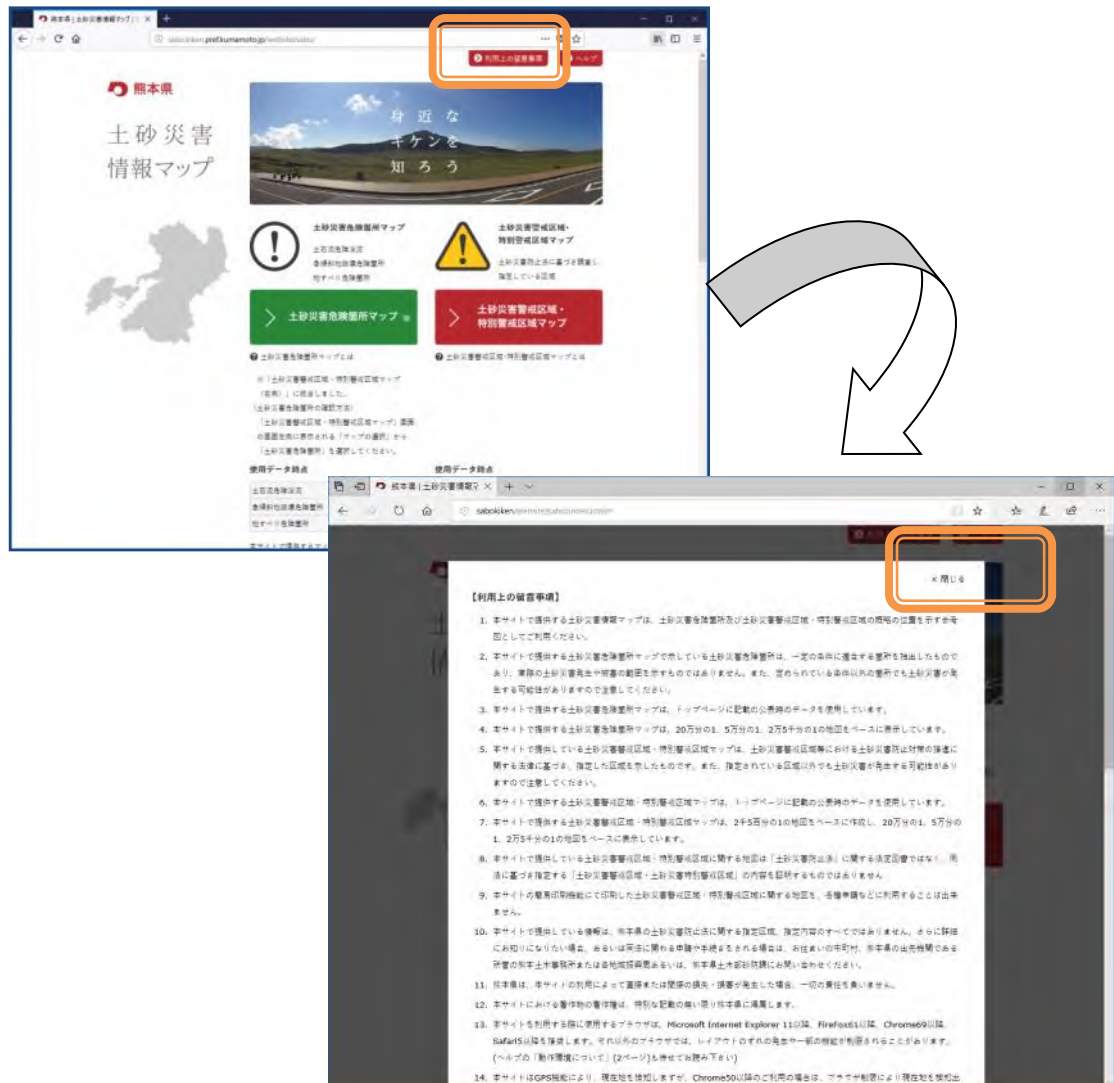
熊本県 | 土砂災害情報マップ

sabokiken.pref.kumamoto.jp

利用上の留意事項

ヘルプ

熊本県

土砂災害
情報マップ

身近な
キケンを
知ろう

土砂災害危険箇所マップ

土石流危険渓流
急傾斜地崩壊危険箇所
地すべり危険箇所

土砂災害警戒区域・
特別警戒区域マップ

土砂災害防止法に基づき調査し指定している区域

土砂災害危険箇所マップ

土砂災害警戒区域・
特別警戒区域マップ

土砂災害危険箇所マップとは

土砂災害警戒区域・特別警戒区域マップとは

※「土砂災害警戒区域・特別警戒区域マップ（速報）」に統合しました。
（土砂災害危険箇所の確認方法）
「土砂災害警戒区域・特別警戒区域マップ」画面の画面左側に表示される「マップの選択」から「土砂災害危険箇所」を選択してください。

使用データ時点

使用データ時点

土石流危険渓流
急傾斜地崩壊危険箇所
地すべり危険箇所

熊本県 | 土砂災害情報マ

sabokiken

× 閉じる

【利用上の留意事項】

1. 本サイトで提供する土砂災害情報マップは、土砂災害危険箇所及び土砂災害警戒区域・特別警戒区域の概略の位置を示す参考図としてご利用ください。

2. 本サイトで提供する土砂災害危険箇所マップで示している土砂災害危険箇所は、一定の条件に適合する箇所を抽出したものであり、実際の土砂災害発生や被害の範囲を示すものではありません。また、定められている条件以外の箇所でも土砂災害が発生する可能性がありますので注意してください。

3. 本サイトで提供する土砂災害危険箇所マップは、トップページに記載の公表時のデータを使用しています。

4. 本サイトで提供する土砂災害危険箇所マップは、20万分の1、5万分の1、2万5千分の1の地図をベースに表示しています。

5. 本サイトで提供している土砂災害警戒区域・特別警戒区域マップは、土砂災害警戒区域等における土砂災害防止対策の推進に関する法律に基づき、指定した区域を示したものです。また、指定されている区域以外でも土砂災害が発生する可能性がありますので注意してください。

6. 本サイトで提供する土砂災害警戒区域・特別警戒区域マップは、トップページに記載の公表時のデータを使用しています。

7. 本サイトで提供する土砂災害警戒区域・特別警戒区域マップは、2千5百分の1の地図をベースに作成し、20万分の1、5万分の1、2万5千分の1の地図をベースに表示しています。

8. 本サイトで提供している土砂災害警戒区域・特別警戒区域に関する地図は「土砂災害防止法」に関する法定図書ではなく、同法に基づき指定する「土砂災害警戒区域・土砂災害特別警戒区域」の内容を証明するものではありません。

9. 本サイトの簡易印刷機能にて印刷した土砂災害警戒区域・特別警戒区域に関する地図を、各種申請などに利用することは出来ません。

10. 本サイトで提供している情報は、熊本県の土砂災害防止法に関する指定区域、指定内容のすべてではありません。さらに詳細にお知りになりたい場合、あるいは同法に関わる申請や手続きをされる場合は、お住まいの市町村、熊本県の出先機関である所管の熊本土木事務所または各地域振興局あるいは、熊本県土木部砂防課にお問い合わせください。

11. 熊本県は、本サイトの利用によって直接または間接の損失・損害が発生した場合、一切の責任を負いません。

12. 本サイトにおける著作物の著作権は、特別な記載の無い限り熊本県に帰属します。

13. 本サイトを利用する際に使用するブラウザは、Microsoft Internet Explorer 11以降、Firefox61以降、Chrome69以降、Safari5以降を推奨します。それ以外のブラウザでは、レイアウトのずれの発生や一部の機能が制限されることがあります。（ヘルプの「動作環境について」（2ページ）も併せてお読み下さい）

14. 本サイトはGPS機能により、現在地を検知しますが、Chrome50以降のご利用の場合は、ブラウザ制限により現在地を検知出